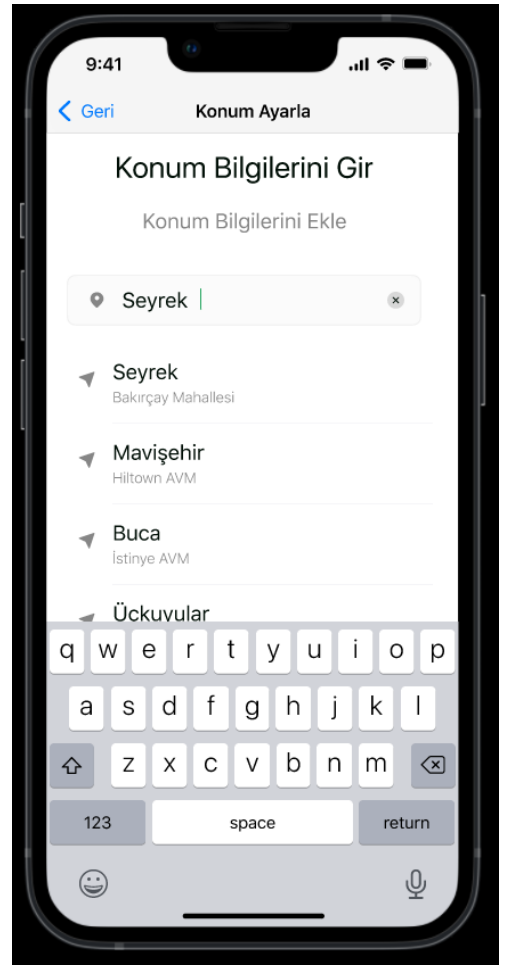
9:41

Geri

Konum Ayarla

Konum Bilgilerini Gir

Konum Bilgilerini Ekle

Seyrek

Seyrek
Bakırçay Mahallesi

Mavişehir
Hiltown AVM

Buca
İstinye AVM

Üçkuyular

q w e r t y u i o p
a s d f g h j k l
z x c v b n m
123 space return